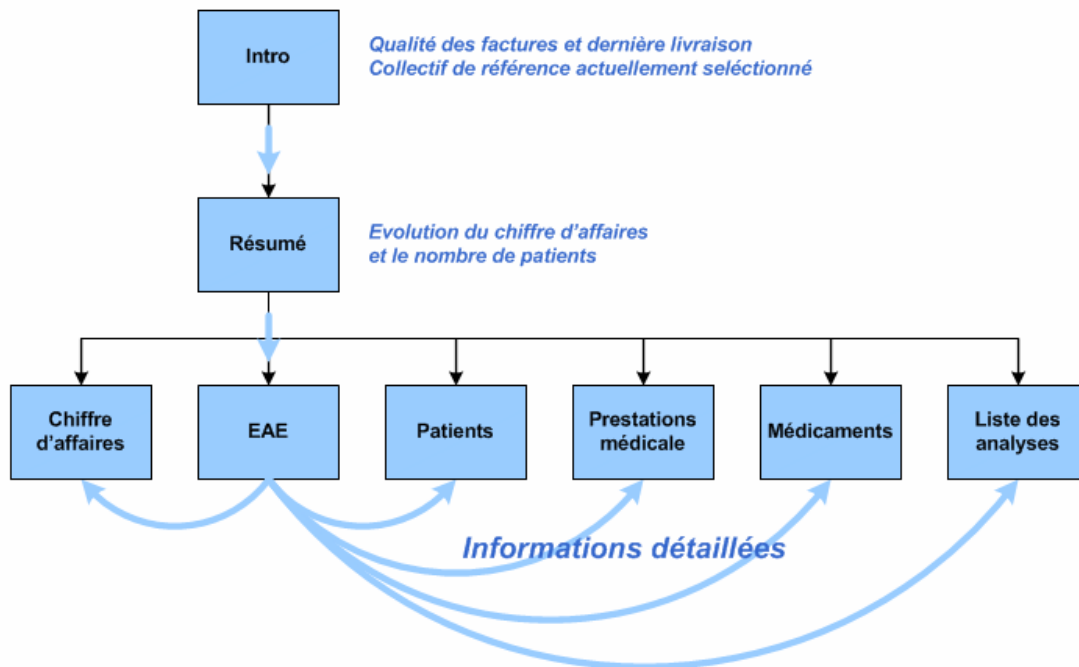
Intro

Qualité des factures et dernière livraison
Collectif de référence actuellement sélectionné

Résumé

Evolution du chiffre d'affaires
et le nombre de patients

Chiffre d'affaires

EAE

Patients

Prestations médicale

Médicaments

Liste des analyses

Informations détaillées